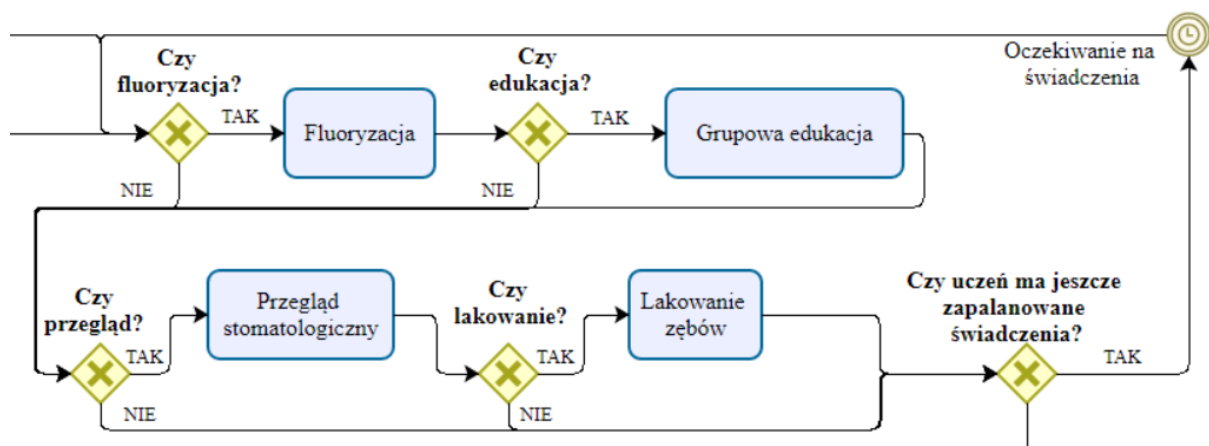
Czy fluoryzacja?

TAK

Fluoryzacja

NIE

Czy edukacja?

TAK

Grupowa edukacja

NIE

Oczekiwanie na świadczenia

Czy przegląd?

TAK

Przegląd stomatologiczny

NIE

Czy lakowanie?

TAK

Lakowanie zębów

NIE

Czy uczeń ma jeszcze zapalanowane świadczenia?

TAK